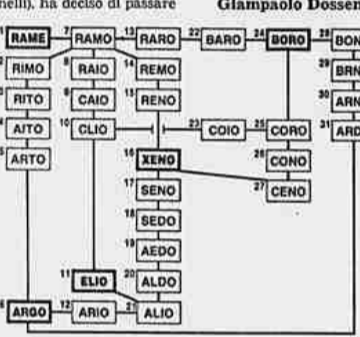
nelli), ha deciso di passare

Giampaolo Dossen

1 RAME
2 RIMO
3 RITO
4 AITO
5 ARTO
6 ARGO
7 RAMO
8 RAIO
9 CAIO
10 CLIO
11 ELIO
12 ARIO
13 RARO
14 REMO
15 RENO
16 XENO
17 SENO
18 SEDO
19 AEDO
20 ALDO
21 ALIO
22 BARO
23 COIO
24 BORO
25 CORO
26 CONO
27 CENO
28 BON
29 BRN
30 ARN
31 ARC